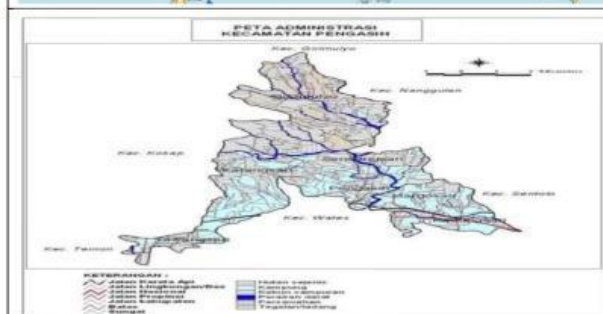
PETA ADMINISTRASI
KECAMATAN PENGASIH

Kec. Girimulyo

Kec. Nanggulan

Kec. Kokap

Kec. Sentolo

Kec. Wates

Kec. Temon

KETERANGAN :
Jalan Kereta Api
Jalan Lingkungan/Desa
Jalan Nasional
Jalan Propinsi
Jalan Kabupaten
Batas
Sungai

Hutan sejenis
Kampung
Kebun campuran
Perairan darat
Persawahan
Tegalan/ladang